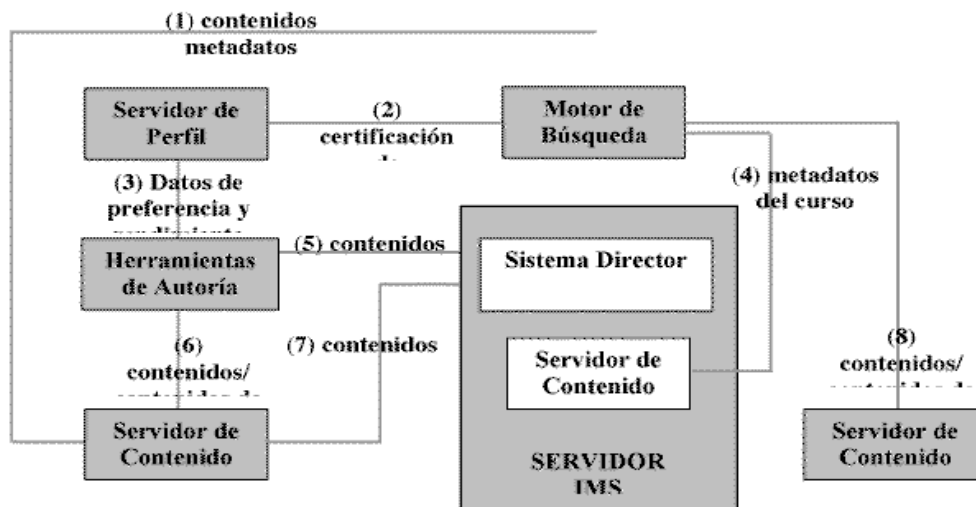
(1) contenidos metadatos

Servidor de Perfil

(2) certificación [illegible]

Motor de Búsqueda

(3) Datos de preferencia y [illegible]

(4) metadatos del curso

Herramientas de Autoría

(5) contenidos

Sistema Director

(6) contenidos/ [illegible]

(7) contenidos

Servidor de Contenido

(8) contenidos/ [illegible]

Servidor de Contenido

SERVIDOR IMS

Servidor de Contenido